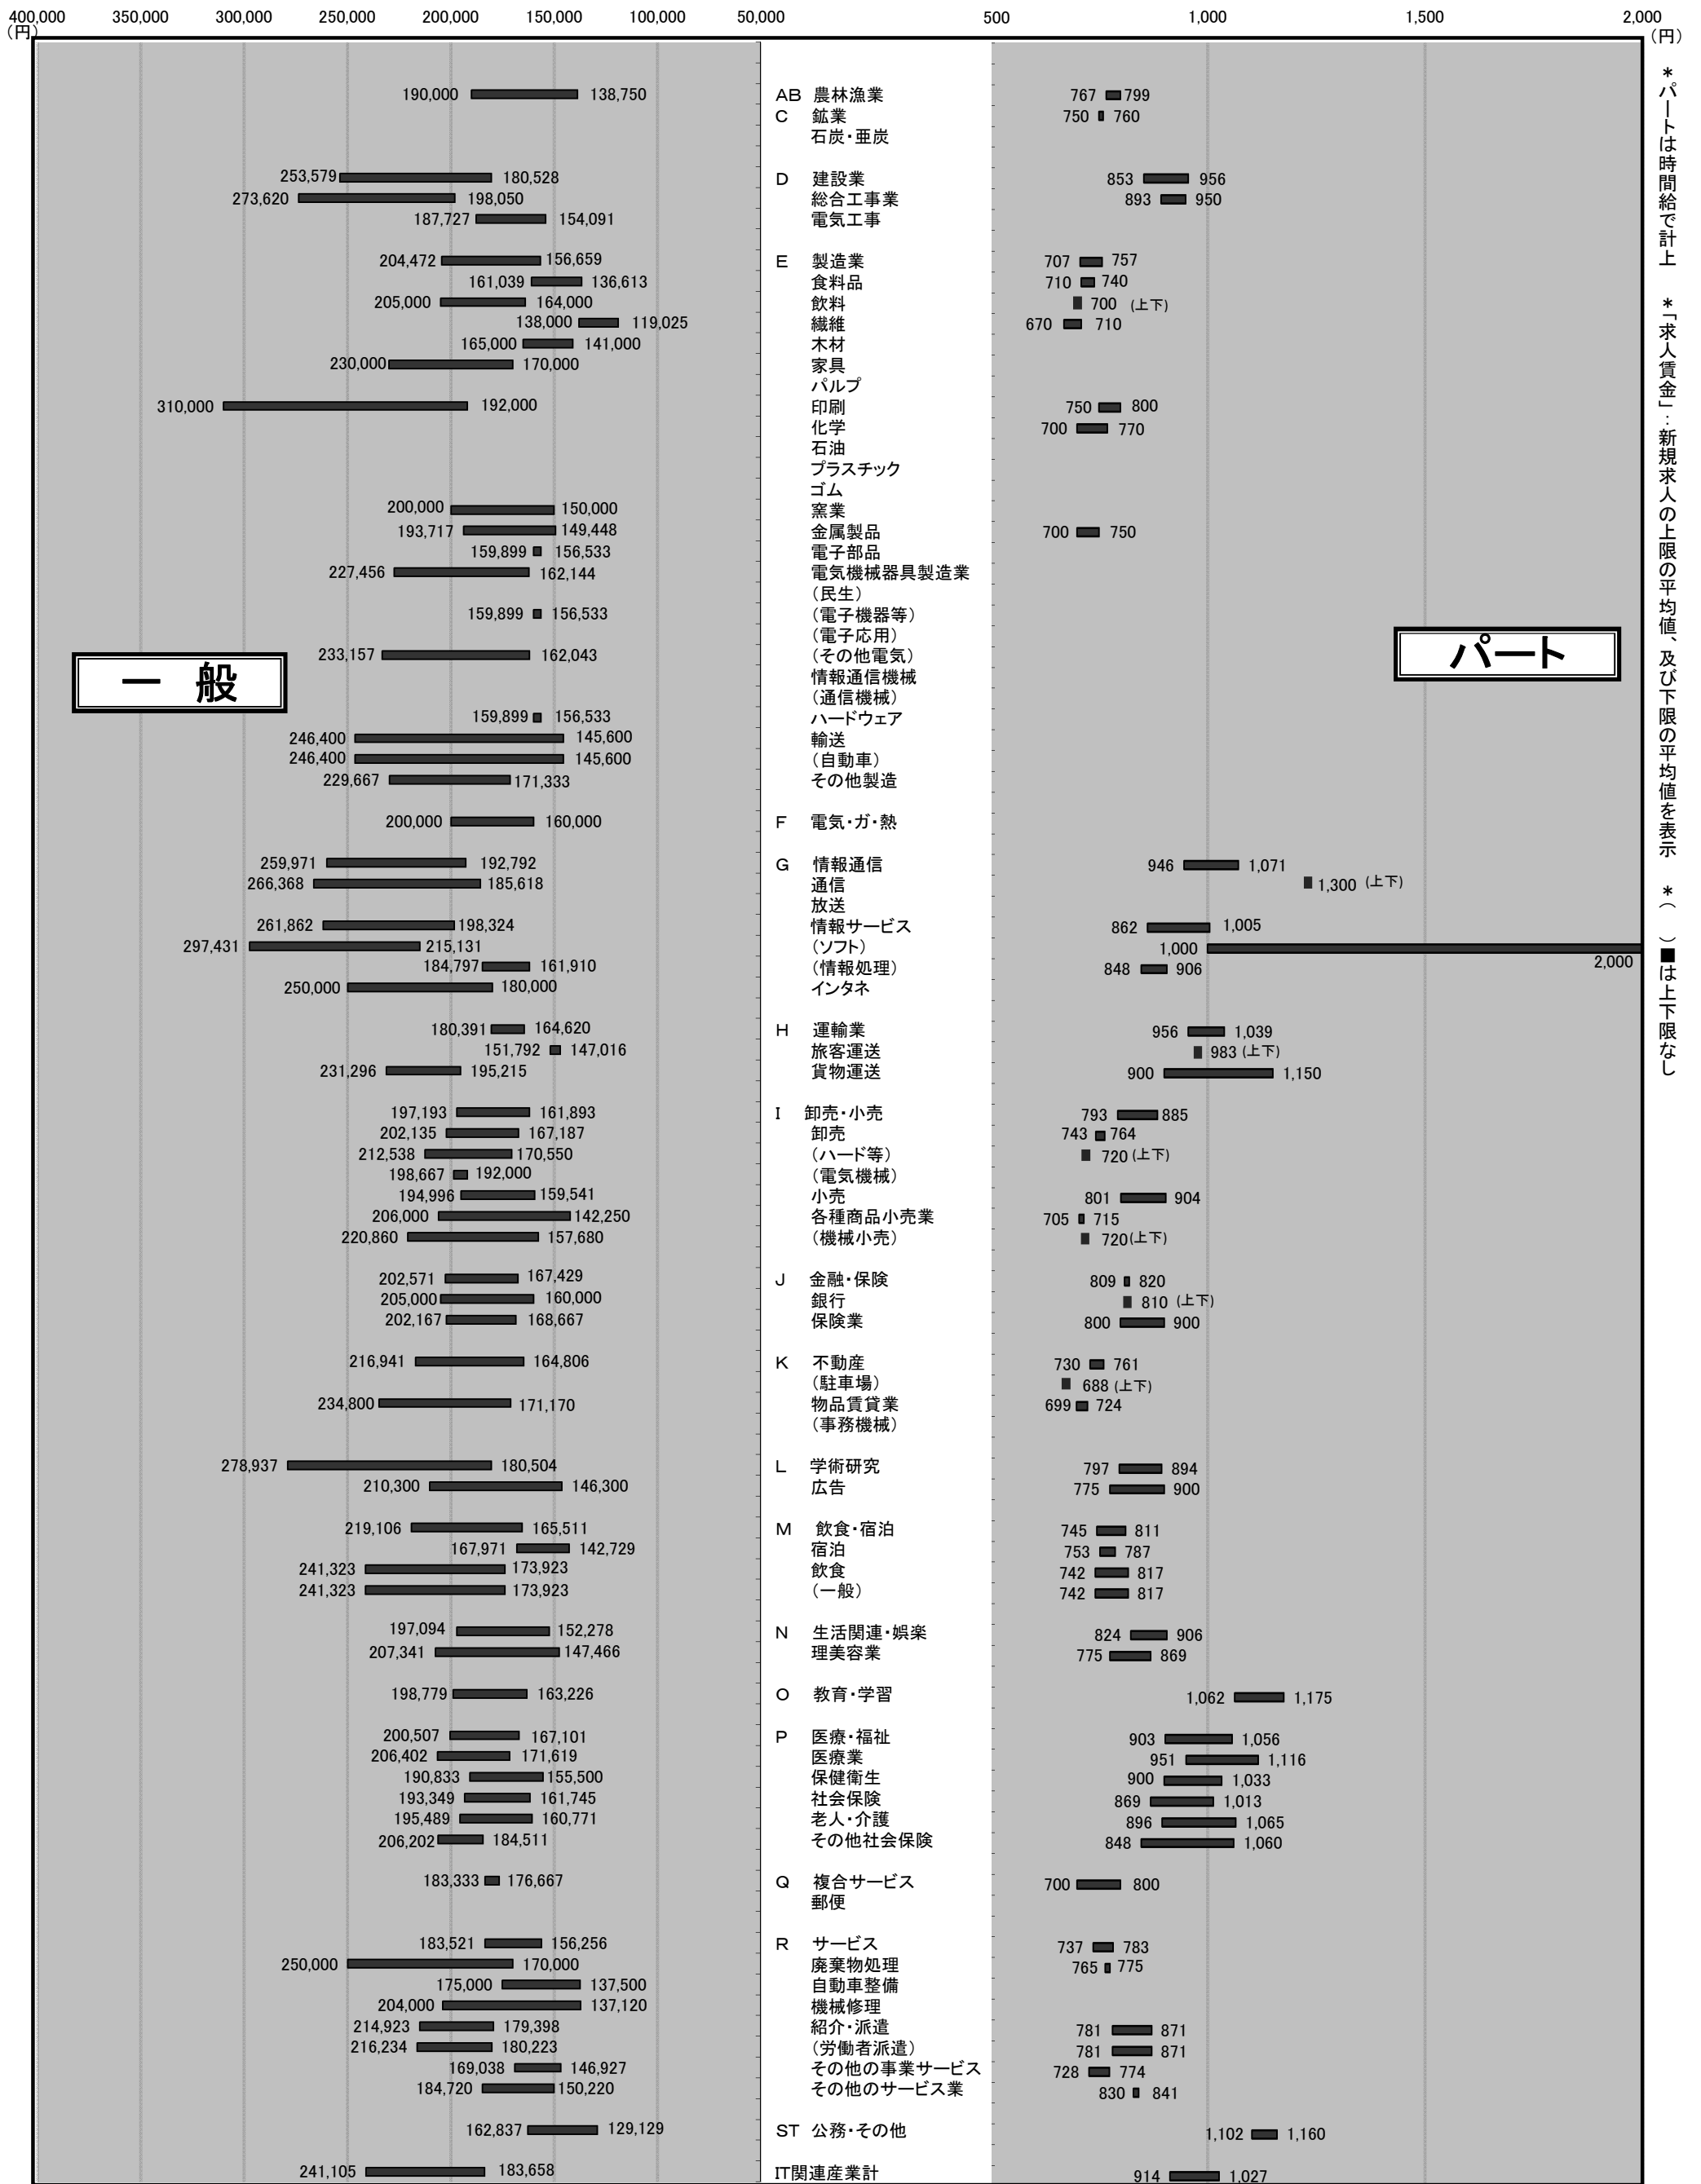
400,000 (円) 350,000 300,000 250,000 200,000 150,000 100,000 50,000

500 1,000 1,500 2,000 (円)

一　般

パート

190,000 138,750 AB 農林漁業 767 799
C 鉱業 750 760
石炭・亜炭

253,579 180,528 D 建設業 853 956
273,620 198,050 総合工事業 893 950
187,727 154,091 電気工事

204,472 156,659 E 製造業 707 757
161,039 136,613 食料品 710 740
205,000 164,000 飲料 700 (上下)
138,000 119,025 繊維 670 710
165,000 141,000 木材
230,000 170,000 家具
パルプ
310,000 192,000 印刷 750 800
化学 700 770
石油
プラスチック
ゴム
窯業
200,000 150,000 金属製品 700 750
193,717 149,448 電子部品
159,899 156,533 電気機械器具製造業
227,456 162,144 (民生)
(電子機器等)
159,899 156,533 (電子応用)
(その他電気)
233,157 162,043 情報通信機械
(通信機械)
159,899 156,533 ハードウェア
246,400 145,600 輸送
246,400 145,600 (自動車)
229,667 171,333 その他製造

200,000 160,000 F 電気・ガ・熱

259,971 192,792 G 情報通信 946 1,071
266,368 185,618 通信 1,300 (上下)
放送
261,862 198,324 情報サービス 862 1,005
297,431 215,131 (ソフト) 1,000 2,000
184,797 161,910 (情報処理) 848 906
250,000 180,000 インタネ

180,391 164,620 H 運輸業 956 1,039
151,792 147,016 旅客運送 983 (上下)
231,296 195,215 貨物運送 900 1,150

197,193 161,893 I 卸売・小売 793 885
202,135 167,187 卸売 743 764
212,538 170,550 (ハード等) 720 (上下)
198,667 192,000 (電気機械)
194,996 159,541 小売 801 904
206,000 142,250 各種商品小売業 705 715
220,860 157,680 (機械小売) 720(上下)

202,571 167,429 J 金融・保険 809 820
205,000 160,000 銀行 810 (上下)
202,167 168,667 保険業 800 900

216,941 164,806 K 不動産 730 761
(駐車場) 688 (上下)
234,800 171,170 物品賃貸業 699 724
(事務機械)

278,937 180,504 L 学術研究 797 894
210,300 146,300 広告 775 900

219,106 165,511 M 飲食・宿泊 745 811
167,971 142,729 宿泊 753 787
241,323 173,923 飲食 742 817
241,323 173,923 (一般) 742 817

197,094 152,278 N 生活関連・娯楽 824 906
207,341 147,466 理美容業 775 869

198,779 163,226 O 教育・学習 1,062 1,175

200,507 167,101 P 医療・福祉 903 1,056
206,402 171,619 医療業 951 1,116
190,833 155,500 保健衛生 900 1,033
193,349 161,745 社会保険 869 1,013
195,489 160,771 老人・介護 896 1,065
206,202 184,511 その他社会保険 848 1,060

183,333 176,667 Q 複合サービス 700 800
郵便

183,521 156,256 R サービス 737 783
250,000 170,000 廃棄物処理 765 775
175,000 137,500 自動車整備
204,000 137,120 機械修理
214,923 179,398 紹介・派遣 781 871
216,234 180,223 (労働者派遣) 781 871
169,038 146,927 その他の事業サービス 728 774
184,720 150,220 その他のサービス業 830 841

162,837 129,129 ST 公務・その他 1,102 1,160

241,105 183,658 IT関連産業計 914 1,027

＊パートは時間給で計上　＊「求人賃金」:新規求人の上限の平均値、及び下限の平均値を表示　＊(　)■は上下限なし